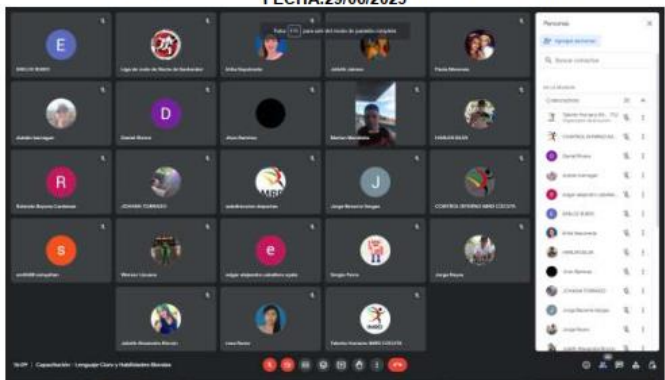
FECHA:25/06/2025

Pulsa Esc para salir del modo de pantalla completa

E
EMILCE BUBO

Liga de Judo de Norte de Santander

Erika Bayahonda

Jakelin Jaimes

Paola Meneses

Aarón barragan

D
Daniel Rivera

Alex Ramírez

Marlon Mendoza

CARLOS DUIN

R
Rolando Bayona Cardenas

JOHANA TORRADO

autodeportes deportes

J
Jorge Becerra Vargas

CONTROL INTERNO IMRD CUCUTA

S
smith88 sotojulian

Marlon Linares

e
edgar alejandro caballero ayala

Sergio Parra

Jorge Reyes

Jakelin Mosquera Alarcón

Iris Rivera

Fabrizio Humano IMRD CUCUTA

16:09 | Capacitación - Lenguaje Claro y Habilidades Blandas

Personas

Agregar personas

Buscar contactos

EN LA REUNIÓN

Colaboradores

Fabrizio Humano IMRD ... TG
Organizador de la reunión

CONTROL INTERNO IM...

Daniel Rivera

Aarón barragan

edgar alejandro caballer...

EMILCE BUBO

Erika Bayahonda

PAOLA DUIN

Alex Ramírez

JOHANA TORRADO

Jorge Becerra Vargas

Jorge Reyes

Jakelin Mosquera Alarcón